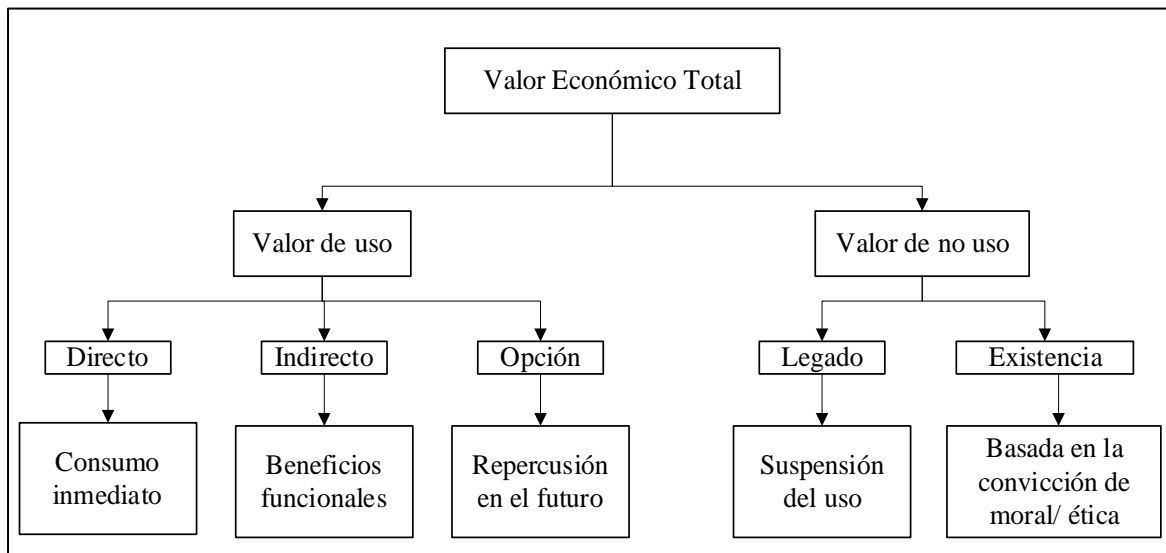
Valor Económico Total

Valor de uso

Valor de no uso

Directo

Indirecto

Opción

Legado

Existencia

Consumo inmediato

Beneficios funcionales

Repercusión en el futuro

Suspensión del uso

Basada en la convicción de moral/ ética